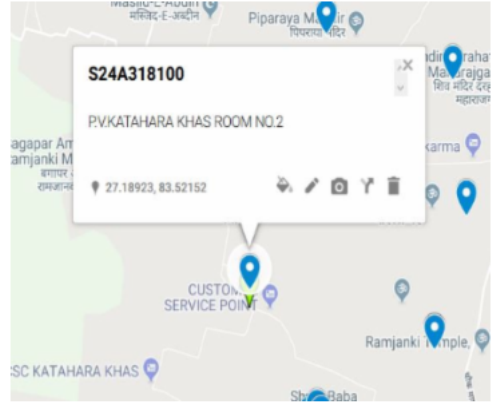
Masjid-E-Abdin
मस्जिद-ए-अब्दीन

Piparaya Mandir
पिपराया मंदिर

S24A318100

P.V.KATAHARA KHAS ROOM NO.2

27.18923, 83.52152

agapar Am
amjanki M
बगापर अ
रामजान

adir
Maharaj
Mahagaja
शिव मंदिर
महाराज

karma

CUSTOM
SERVICE POINT

Ramjanki Temple,

CSC KATAHARA KHAS

Shiv Baba